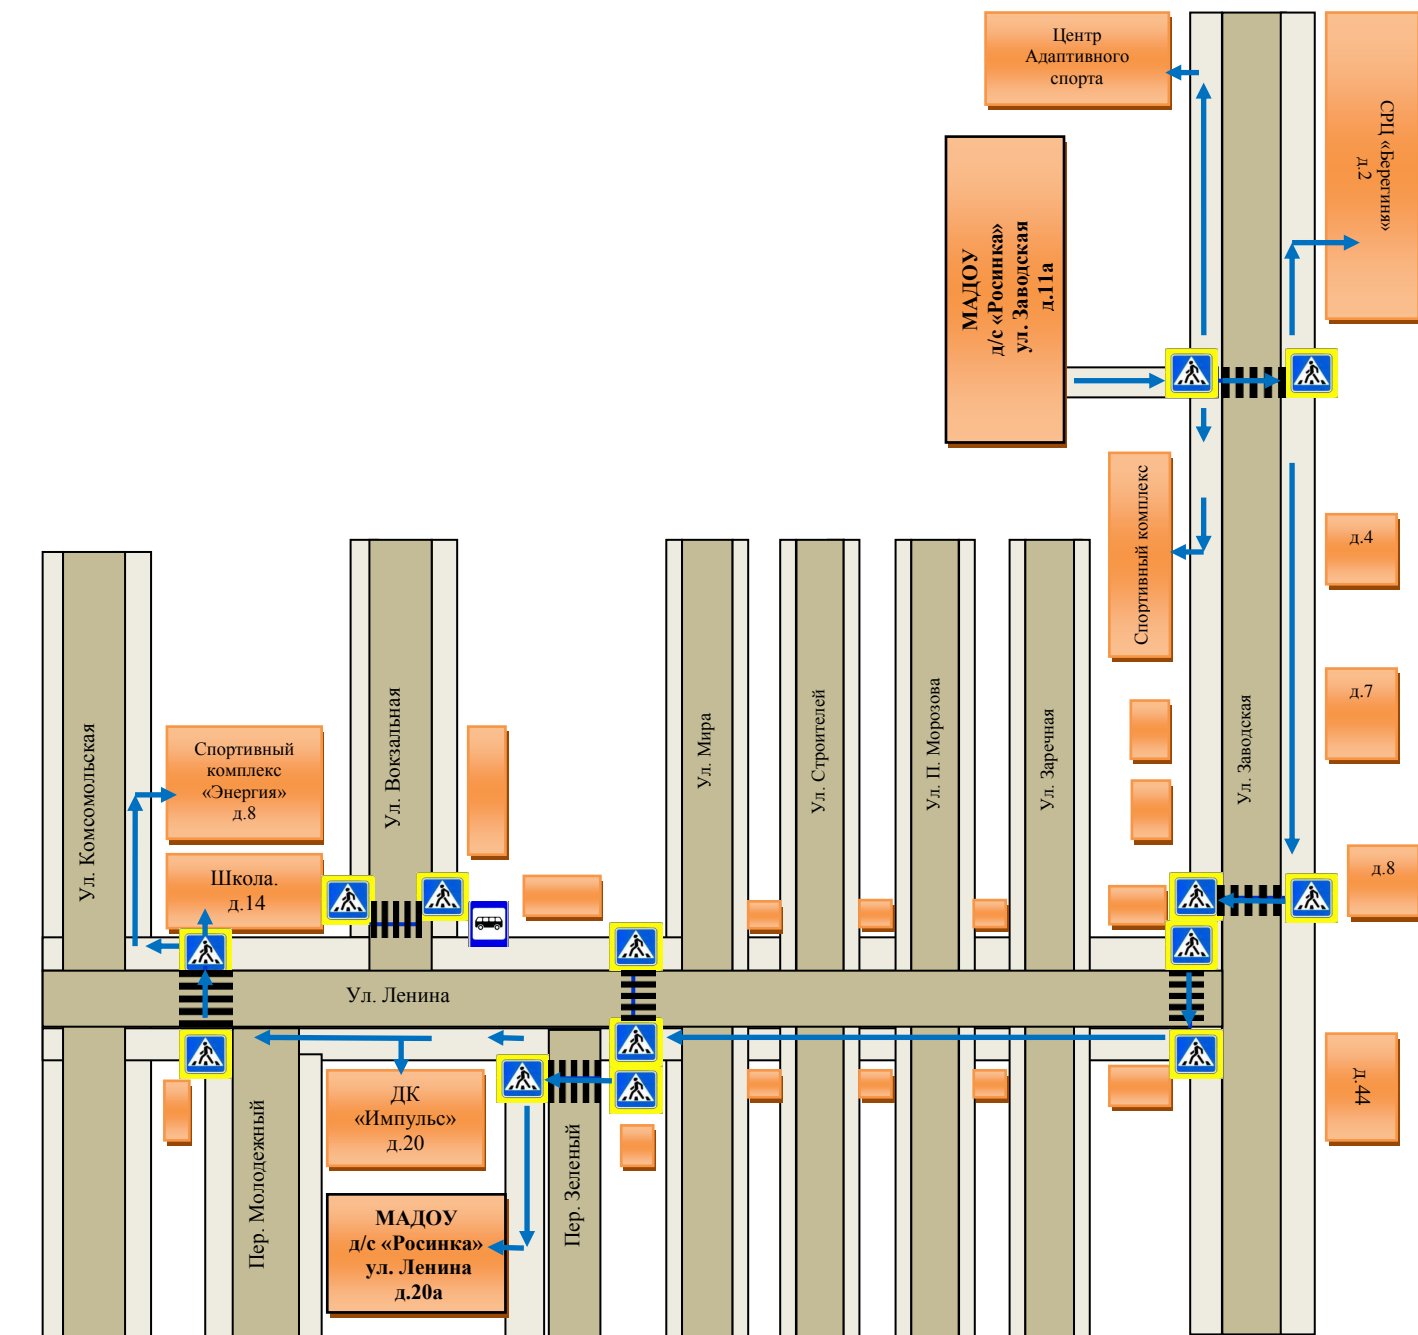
Центр Адаптивного спорта

СРЦ «Берегиня» д.2

МАДОУ д/с «Росинка» ул. Заводская д.11а

Спортивный комплекс

д.4

д.7

д.8

д.44

Ул. Заводская

Ул. Комсомольская

Спортивный комплекс «Энергия» д.8

Школа. д.14

Ул. Вокзальная

Ул. Мира

Ул. Строителей

Ул. П. Морозова

Ул. Заречная

Ул. Ленина

ДК «Импульс» д.20

МАДОУ д/с «Росинка» ул. Ленина д.20а

Пер. Молодежный

Пер. Зеленый